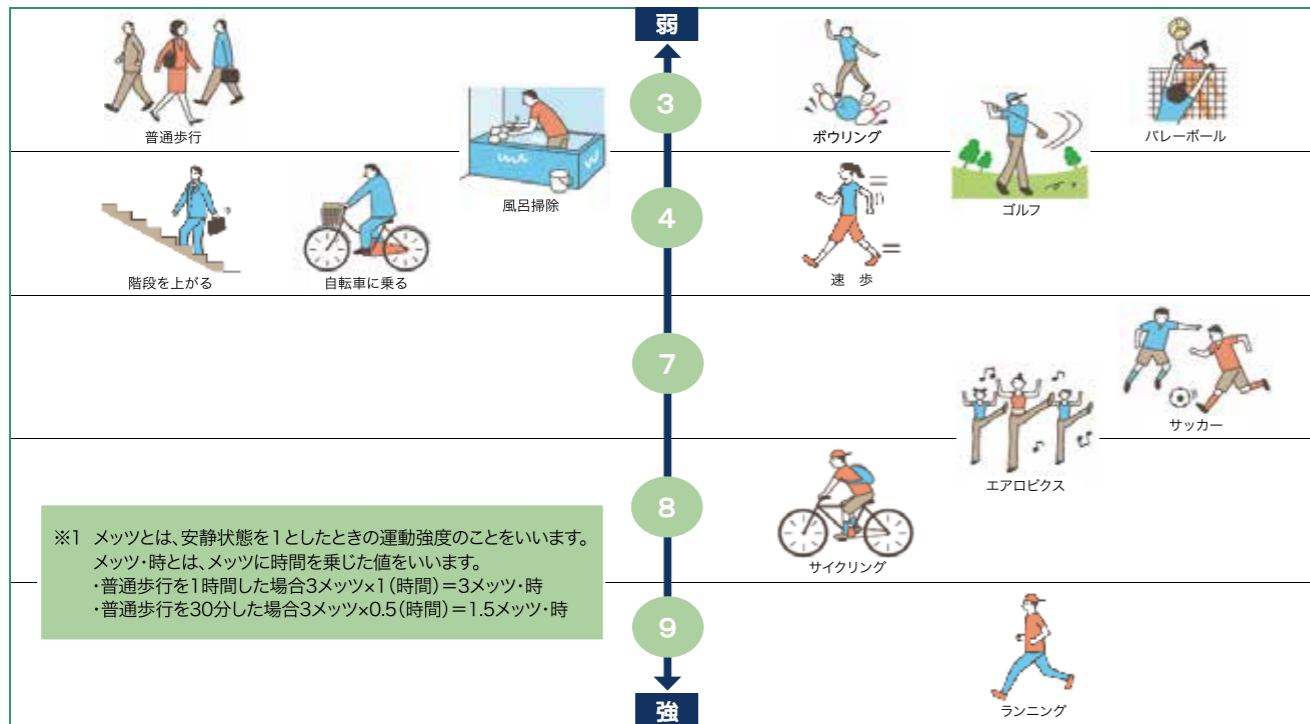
弱

3

普通歩行

風呂掃除

ボウリング

ゴルフ

バレーボール

4

階段を上がる

自転車に乗る

速　歩

7

サッカー

エアロビクス

8

サイクリング

※1　メッツとは、安静状態を1としたときの運動強度のことをいいます。
メッツ・時とは、メッツに時間を乗じた値をいいます。
・普通歩行を1時間した場合3メッツ×1（時間）＝3メッツ・時
・普通歩行を30分した場合3メッツ×0.5（時間）＝1.5メッツ・時

9

ランニング

強